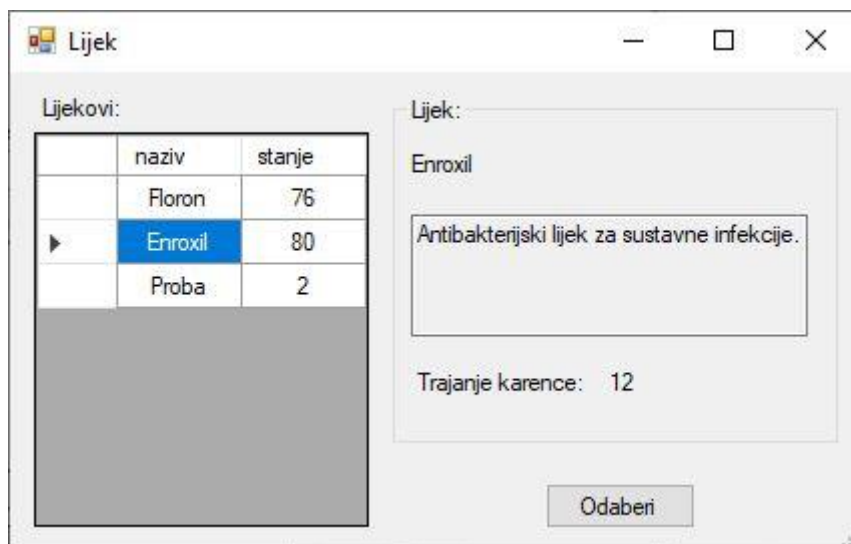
Lijek

Lijekovi:

| | naziv | stanje |
|---|---|---|
| | Floron | 76 |
| ▶ | Enroxil | 80 |
| | Proba | 2 |

Lijek:

Enroxil

Antibakterijski lijek za sustavne infekcije.

Trajanje karence: 12

Odaberi